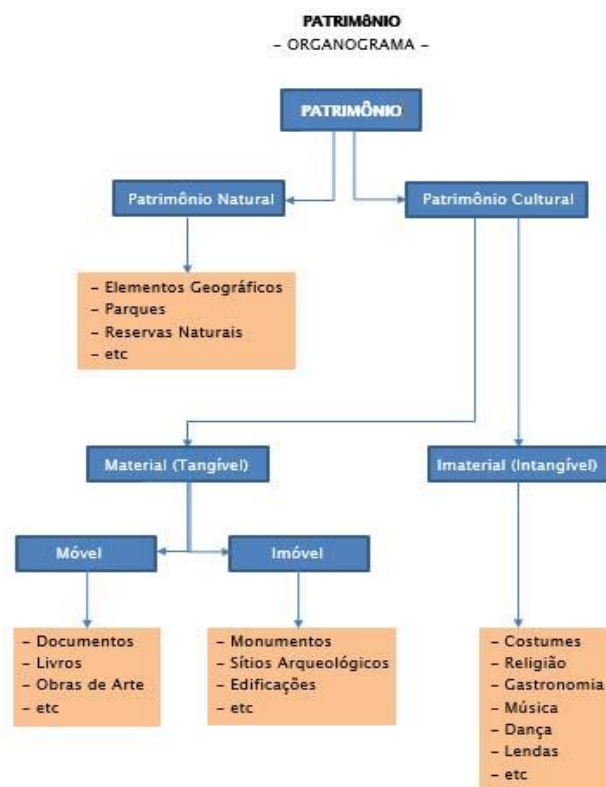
PATRIMÔNIO
– ORGANOGRAMA –

PATRIMÔNIO

Patrimônio Natural

Patrimônio Cultural

- Elementos Geográficos
- Parques
- Reservas Naturais
- etc

Material (Tangível)

Imaterial (Intangível)

Móvel

Imóvel

- Documentos
- Livros
- Obras de Arte
- etc

- Monumentos
- Sítios Arqueológicos
- Edificações
- etc

- Costumes
- Religião
- Gastronomia
- Música
- Dança
- Lendas
- etc